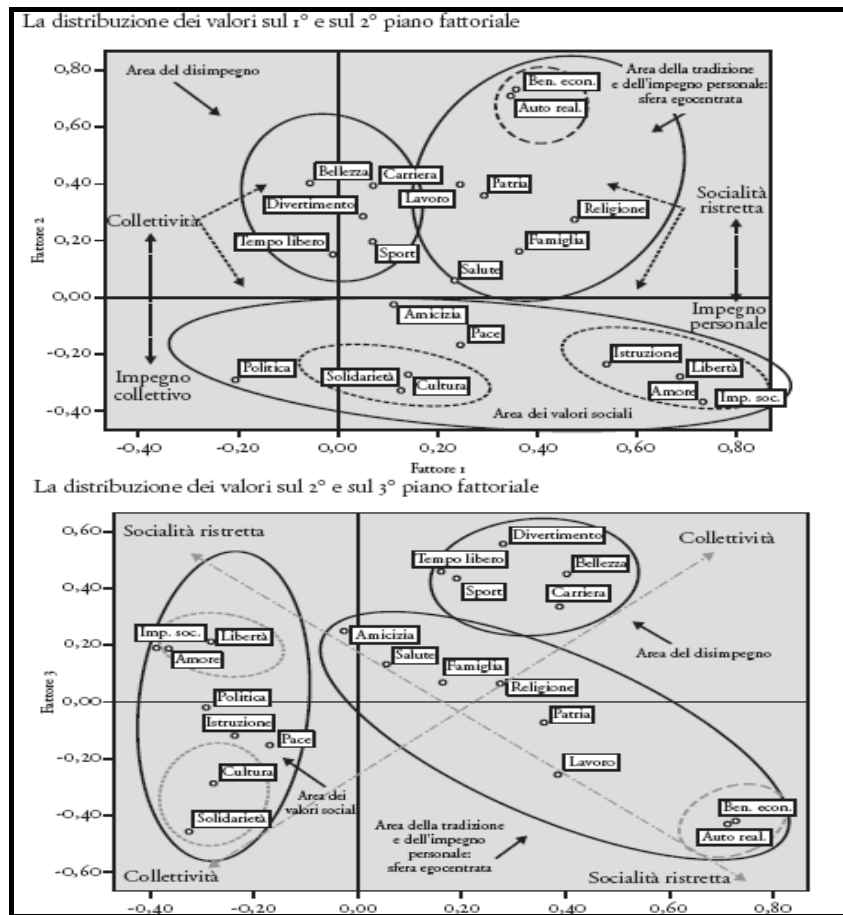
La distribuzione dei valori sul 1° e sul 2° piano fattoriale

Area del disimpegno

Area della tradizione e dell'impegno personale: sfera egocentrata

Ben. econ.
Auto real.
Bellezza
Carriera
Patria
Divertimento
Lavoro
Religione
Socialità ristretta
Collettività
Tempo libero
Sport
Famiglia
Salute
Impegno personale
Amicizia
Pace
Politica
Solidarietà
Cultura
Istruzione
Libertà
Amore
Imp. soc.
Impegno collettivo
Area dei valori sociali

Fattore 2
0,80
0,60
0,40
0,20
0,00
-0,20
-0,40
-0,40
-0,20
0,00
0,20
0,40
0,60
0,80
Fattore 1

La distribuzione dei valori sul 2° e sul 3° piano fattoriale

Socialità ristretta
Collettività
Divertimento
Tempo libero
Bellezza
Sport
Carriera
Imp. soc.
Libertà
Amicizia
Amore
Salute
Famiglia
Area del disimpegno
Religione
Politica
Patria
Istruzione
Pace
Lavoro
Cultura
Area dei valori social
Solidarietà
Area della tradizione e dell'impegno personale: sfera egocentrata
Ben. econ.
Auto real.
Collettività
Socialità ristretta

Fattore 3
0,60
0,40
0,20
0,00
-0,20
-0,40
-0,60
-0,40
-0,20
0,00
0,20
0,40
0,60
0,80